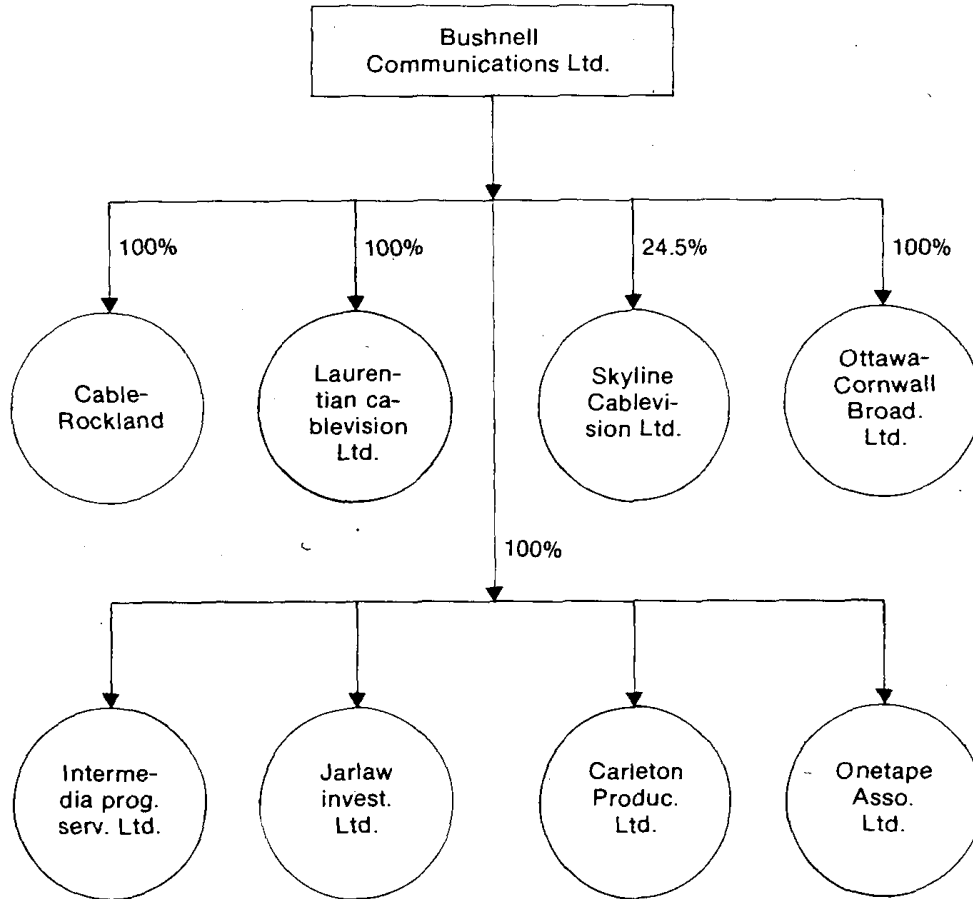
Bushnell Communications Ltd.

100%

100%

24.5%

100%

Cable-Rockland

Laurentian cablevision Ltd.

Skyline Cablevision Ltd.

Ottawa-Cornwall Broad. Ltd.

100%

Intermedia prog. serv. Ltd.

Jarlaw invest. Ltd.

Carleton Produc. Ltd.

Onetape Asso. Ltd.